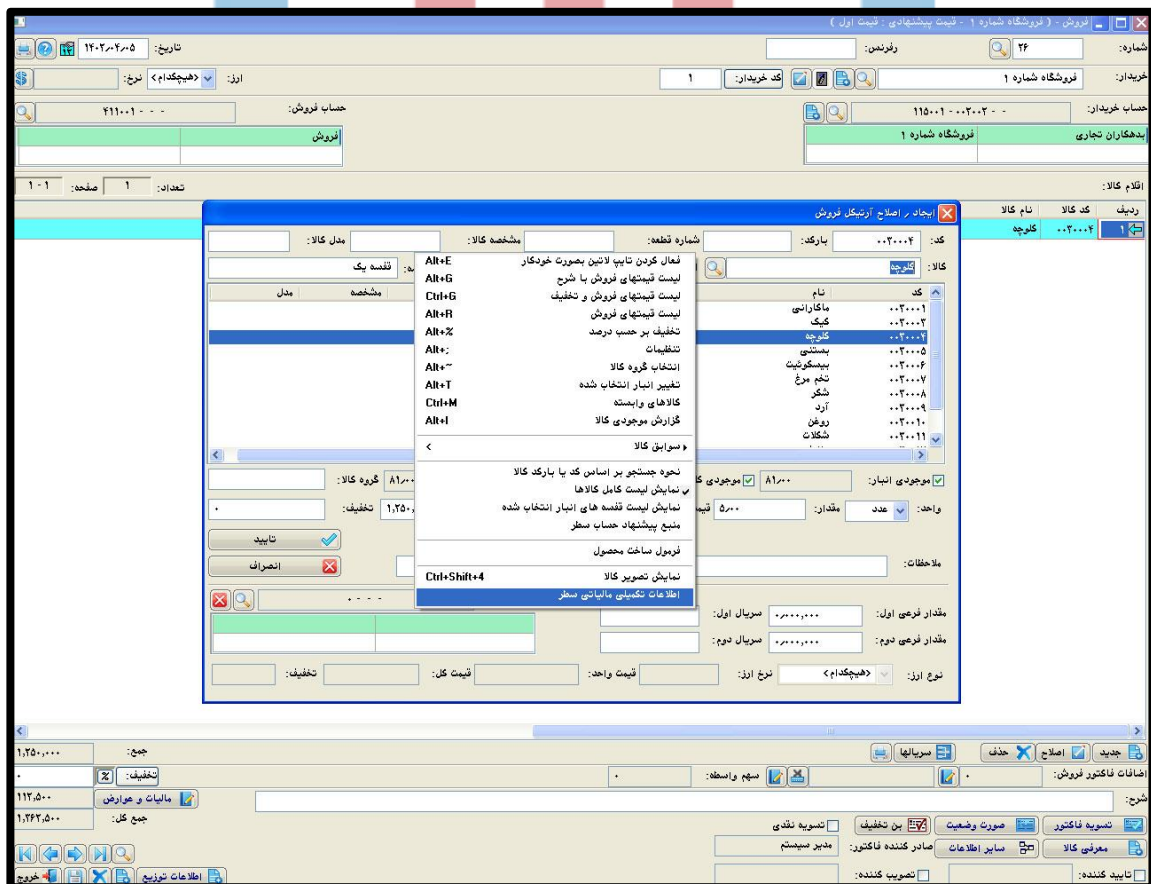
فروش - ( فروشگاه شماره ۱ - قیمت پیشنهادی : قیمت اول )

شماره: ۲۶
رفرنس:
تاریخ: ۱۴۰۲/۰۴/۰۵

خریدار: فروشگاه شماره ۱
کد خریدار: ۱
ارز: <هیچکدام> نرخ:

حساب خریدار: ۱۱۵۰۰۱ - ۰۰۲۰۰۲ - -
حساب فروش: ۴۱۱۰۰۱ - - -

| بدهکاران تجاری | فروشگاه شماره ۱ |
|---|---|

| فروش |
|---|

اقلام کالا:
تعداد: ۱ صفحه: ۱ - ۱

| ردیف | کد کالا | نام کالا |
|---|---|---|
| ۱ | ۰۰۲۰۰۰۴ | کلوچه |

ایجاد و اصلاح آرتیکل فروش

کد: ۰۰۲۰۰۰۴
بارکد:
شماره قطعه:
مشخصه کالا:
مدل کالا:
کالا: کلوچه
قفسه یک

| کد | نام |
|---|---|
| ۰۰۲۰۰۰۱ | ماکارانی |
| ۰۰۲۰۰۰۲ | کیک |
| ۰۰۲۰۰۰۴ | کلوچه |
| ۰۰۲۰۰۰۵ | بستنی |
| ۰۰۲۰۰۰۶ | بیسکوئیت |
| ۰۰۲۰۰۰۷ | تخم مرغ |
| ۰۰۲۰۰۰۸ | شکر |
| ۰۰۲۰۰۰۹ | آرد |
| ۰۰۲۰۰۱۰ | روغن |
| ۰۰۲۰۰۱۱ | شکلات |

مشخصه | مدل

فعال کردن تایپ لاتین بصورت خودکار Alt+E
لیست قیمتهای فروش با شرح Alt+G
لیست قیمتهای فروش و تخفیف Ctrl+G
لیست قیمتهای فروش Alt+R
تخفیف بر حسب درصد Alt+%
تنظیمات Alt+;
انتخاب گروه کالا Alt+~
تغییر انبار انتخاب شده Alt+T
کالاهای وابسته Ctrl+M
گزارش موجودی کالا Alt+I
سوابق کالا <
نحوه جستجو بر اساس کد یا بارکد کالا
نمایش لیست کامل کالاها
نمایش لیست قفسه های انبار انتخاب شده
منبع پیشنهاد حساب سطر
فرمول ساخت محصول
نمایش تصویر کالا Ctrl+Shift+4
اطلاعات تکمیلی مالیاتی سطر

موجودی انبار: ۸۱/۰۰
موجودی ک
۸۱/۰۰ گروه کالا:
واحد: عدد
مقدار: ۵/۰۰
قیم
۱،۲۵۰،
تخفیف: ۰
تایید
انصراف
ملاحظات:
- - - -
مقدار فرعی اول: ۰/۰۰۰،۰۰۰
سریال اول: ۰/۰۰۰،۰۰۰
مقدار فرعی دوم: ۰/۰۰۰،۰۰۰
سریال دوم: ۰/۰۰۰،۰۰۰
نوع ارز: <هیچکدام>
نرخ ارز:
قیمت واحد:
قیمت کل:
تخفیف:

جدید | اصلاح | حذف | سریالها
جمع: ۱،۲۵۰،۰۰۰
اضافات فاکتور فروش: ۰
سهم واسطه: ۰
تخفیف: ٪ ۰
شرح:
مالیات و عوارض ۱۱۲،۵۰۰
جمع کل: ۱،۳۶۲،۵۰۰
تسویه فاکتور | صورت وضعیت | بن تخفیف | تسویه نقدی
معرفی کالا | سایر اطلاعات | صادر کننده فاکتور: مدیر سیستم
تایید کننده: | تصویب کننده:
اطلاعات توزیع | خروج